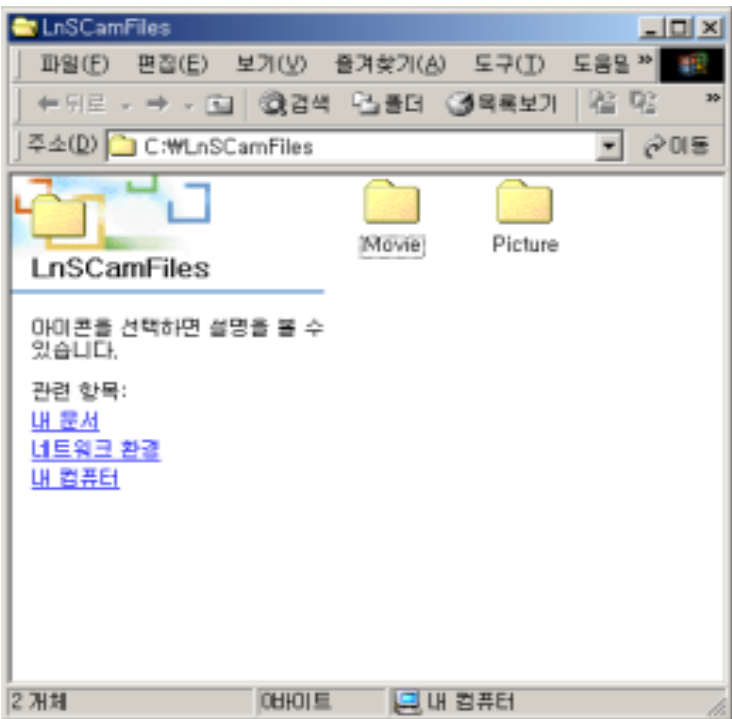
LnSCamFiles

파일(F) 편집(E) 보기(V) 즐겨찾기(A) 도구(T) 도움말 »

← 뒤로 → 검색 폴더 목록보기 »

주소(D) C:₩LnSCamFiles 이동

LnSCamFiles

아이콘을 선택하면 설명을 볼 수 있습니다.

관련 항목:
내 문서
네트워크 환경
내 컴퓨터

Movie
Picture

2 개체 0바이트 내 컴퓨터